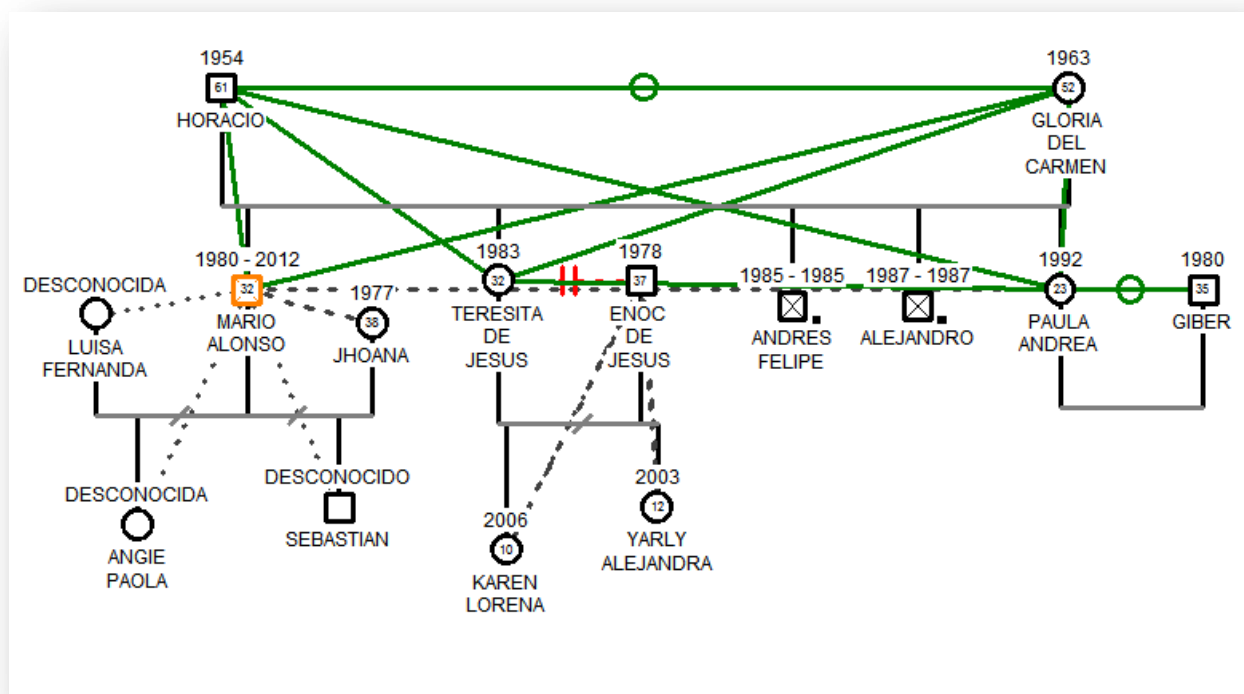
1954
61
HORACIO

1963
52
GLORIA DEL CARMEN

DESCONOCIDA
LUISA FERNANDA

1980 - 2012
32
MARIO ALONSO

1977
38
JHOANA

1983
32
TERESITA DE JESUS

1978
37
ENOC DE JESUS

1985 - 1985
ANDRES FELIPE

1987 - 1987
ALEJANDRO

1992
23
PAULA ANDREA

1980
35
GIBER

DESCONOCIDA
ANGIE PAOLA

DESCONOCIDO
SEBASTIAN

2006
10
KAREN LORENA

2003
12
YARLY ALEJANDRA